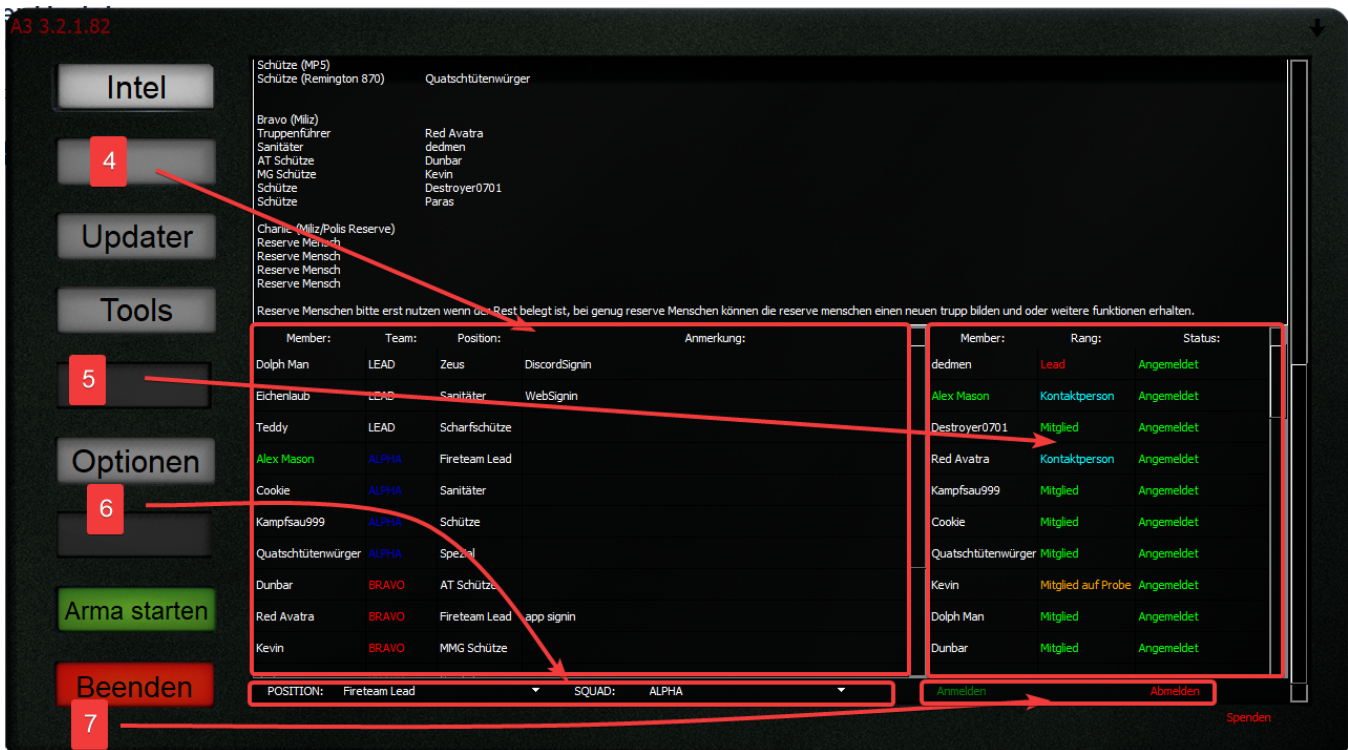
A3 3.2.1.82

Intel

4

Updater

Tools

5

Optionen

6

Arma starten

Beenden

7

Schütze (MP5)
Schütze (Remington 870) Quatschtütenwürger

Bravo (Miliz)
Truppenführer Red Avatra
Sanitäter dedmen
AT Schütze Dunbar
MG Schütze Kevin
Schütze Destroyer0701
Schütze Paras

Charlie (Miliz/Polis Reserve)
Reserve Mensch
Reserve Mensch
Reserve Mensch
Reserve Mensch

Reserve Menschen bitte erst nutzen wenn der Rest belegt ist, bei genug reserve Menschen können die reserve menschen einen neuen trupp bilden und oder weitere funktionen erhalten.

| Member: | Team: | Position: | Anmerkung: |
|---|---|---|---|
| Dolph Man | LEAD | Zeus | DiscordSignin |
| Eichenlaub | LEAD | Sanitäter | WebSignin |
| Teddy | LEAD | Scharfschütze | |
| Alex Mason | ALPHA | Fireteam Lead | |
| Cookie | ALPHA | Sanitäter | |
| Kampfsau999 | ALPHA | Schütze | |
| Quatschtütenwürger | ALPHA | Spezial | |
| Dunbar | BRAVO | AT Schütze | |
| Red Avatra | BRAVO | Fireteam Lead | app signin |
| Kevin | BRAVO | MMG Schütze | |

| Member: | Rang: | Status: |
|---|---|---|
| dedmen | Lead | Angemeldet |
| Alex Mason | Kontaktperson | Angemeldet |
| Destroyer0701 | Mitglied | Angemeldet |
| Red Avatra | Kontaktperson | Angemeldet |
| Kampfsau999 | Mitglied | Angemeldet |
| Cookie | Mitglied | Angemeldet |
| Quatschtütenwürger | Mitglied | Angemeldet |
| Kevin | Mitglied auf Probe | Angemeldet |
| Dolph Man | Mitglied | Angemeldet |
| Dunbar | Mitglied | Angemeldet |

POSITION: Fireteam Lead SQUAD: ALPHA

Anmelden Abmelden

Spenden